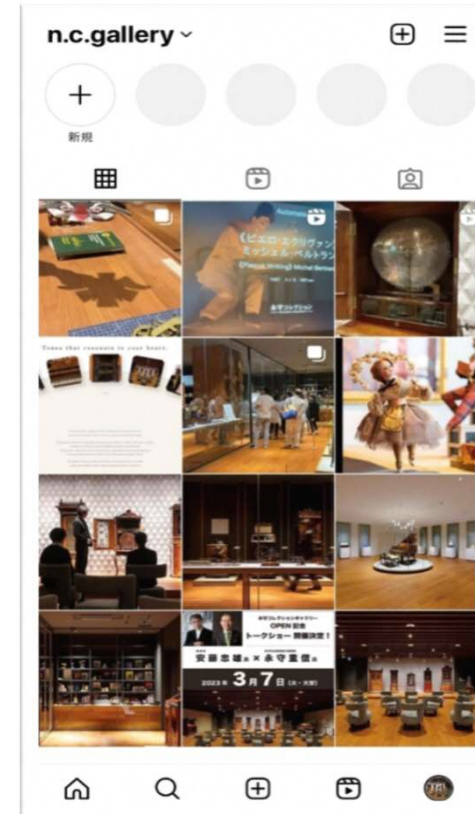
n.c.gallery

新規

《ピエロ・エクリヴァン》
ミッシェル・ベルトラン
(Pierrot Writing) Michel Bertrand

Tones that resonate in your heart.

OPEN 記念
トークショー 開催決定!
安藤忠雄 × 永守重信
2023 3月7日